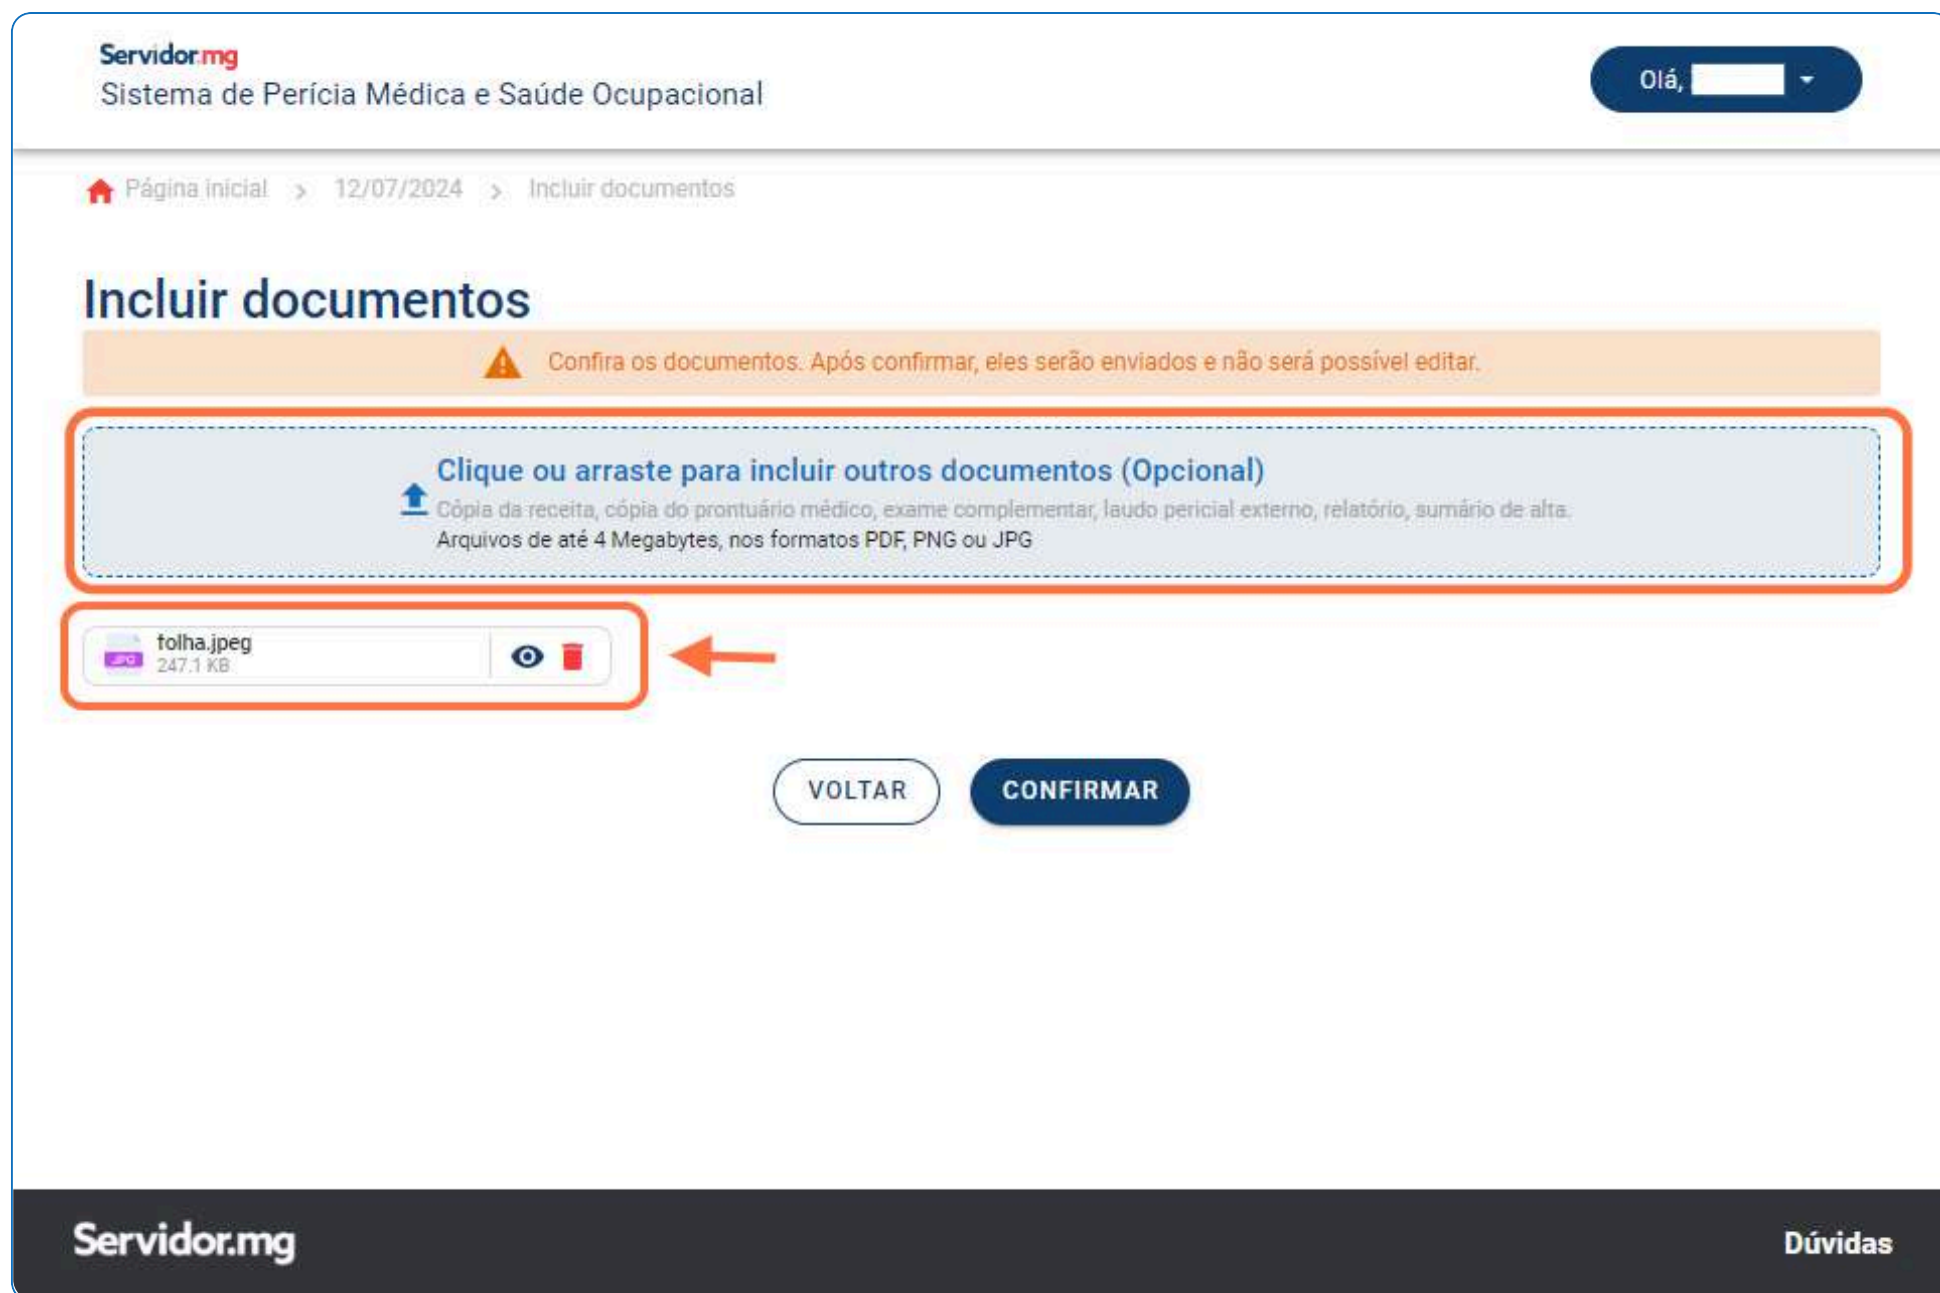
Servidor.mg
Sistema de Perícia Médica e Saúde Ocupacional

Olá,

Página inicial > 12/07/2024 > Incluir documentos

Incluir documentos

Confira os documentos. Após confirmar, eles serão enviados e não será possível editar.

Clique ou arraste para incluir outros documentos (Opcional)
Cópia da receita, cópia do prontuário médico, exame complementar, laudo pericial externo, relatório, sumário de alta.
Arquivos de até 4 Megabytes, nos formatos PDF, PNG ou JPG

JPG
folha.jpeg
247.1 KB

VOLTAR
CONFIRMAR

Servidor.mg
Dúvidas